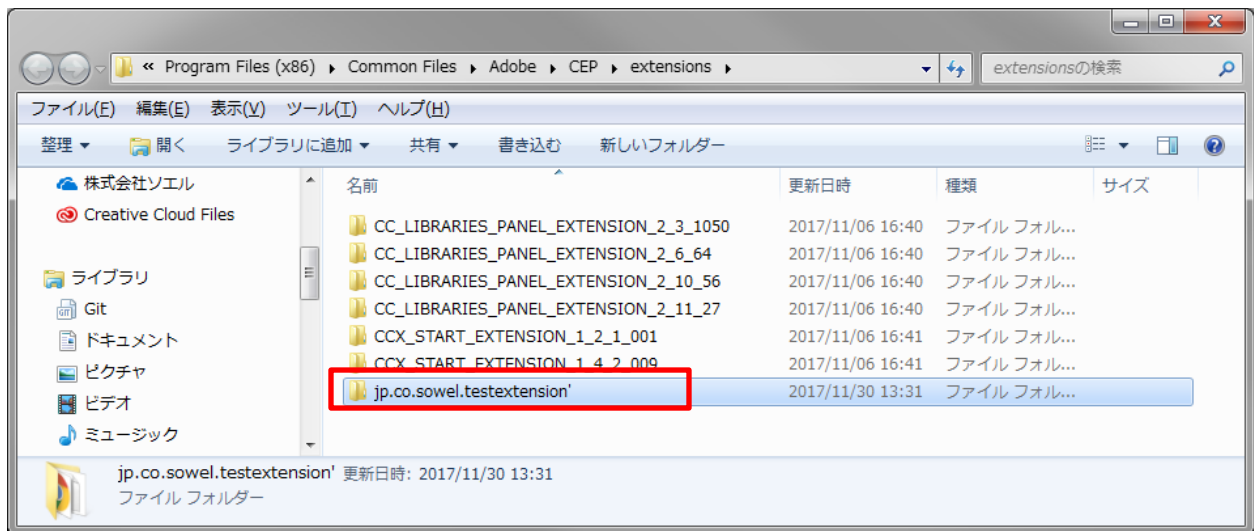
« Program Files (x86) ▸ Common Files ▸ Adobe ▸ CEP ▸ extensions ▸

extensionsの検索

ファイル(F) 編集(E) 表示(V) ツール(T) ヘルプ(H)

整理 ▾ 開く ライブラリに追加 ▾ 共有 ▾ 書き込む 新しいフォルダー

株式会社ソエル
Creative Cloud Files

ライブラリ
Git
ドキュメント
ピクチャ
ビデオ
ミュージック

| 名前 | 更新日時 | 種類 | サイズ |
|---|---|---|---|
| CC_LIBRARIES_PANEL_EXTENSION_2_3_1050 | 2017/11/06 16:40 | ファイル フォル... | |
| CC_LIBRARIES_PANEL_EXTENSION_2_6_64 | 2017/11/06 16:40 | ファイル フォル... | |
| CC_LIBRARIES_PANEL_EXTENSION_2_10_56 | 2017/11/06 16:40 | ファイル フォル... | |
| CC_LIBRARIES_PANEL_EXTENSION_2_11_27 | 2017/11/06 16:40 | ファイル フォル... | |
| CCX_START_EXTENSION_1_2_1_001 | 2017/11/06 16:41 | ファイル フォル... | |
| CCX_START_EXTENSION_1_4_2_009 | 2017/11/06 16:41 | ファイル フォル... | |
| jp.co.sowel.testextension' | 2017/11/30 13:31 | ファイル フォル... | |

jp.co.sowel.testextension' 更新日時: 2017/11/30 13:31
ファイル フォルダー